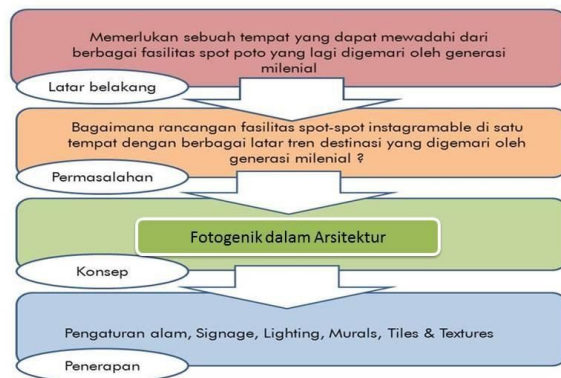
Memerlukan sebuah tempat yang dapat mewadahi dari berbagai fasilitas spot poto yang lagi digemari oleh generasi milenial

Latar belakang

Bagaimana rancangan fasilitas spot-spot instagramable di satu tempat dengan berbagai latar tren destinasi yang digemari oleh generasi milenial ?

Permasalahan

Fotogenik dalam Arsitektur

Konsep

Pengaturan alam, Signage, Lighting, Murals, Tiles & Textures

Penerapan